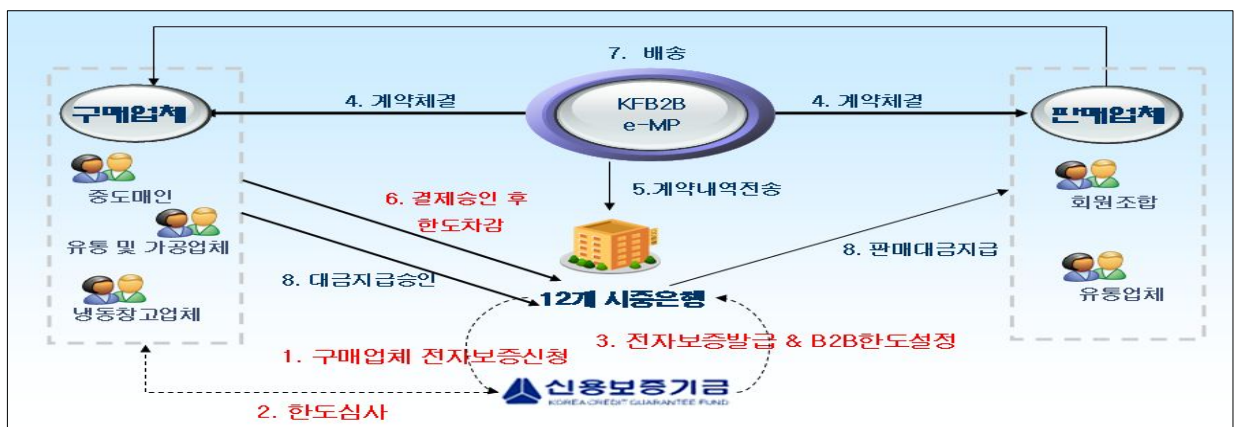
7. 배송

구매업체

4. 계약체결

KFB2B e-MP

4. 계약체결

판매업체

중도매인

유통 및 가공업체

냉동창고업체

6. 결제승인 후 한도차감

5.계약내역전송

회원조합

8. 판매대금지급

유통업체

8. 대금지급승인

12개 시중은행

1. 구매업체 전자보증신청

3. 전자보증발급 & B2B한도설정

신용보증기금

KOREA CREDIT GUARANTEE FUND

2. 한도심사